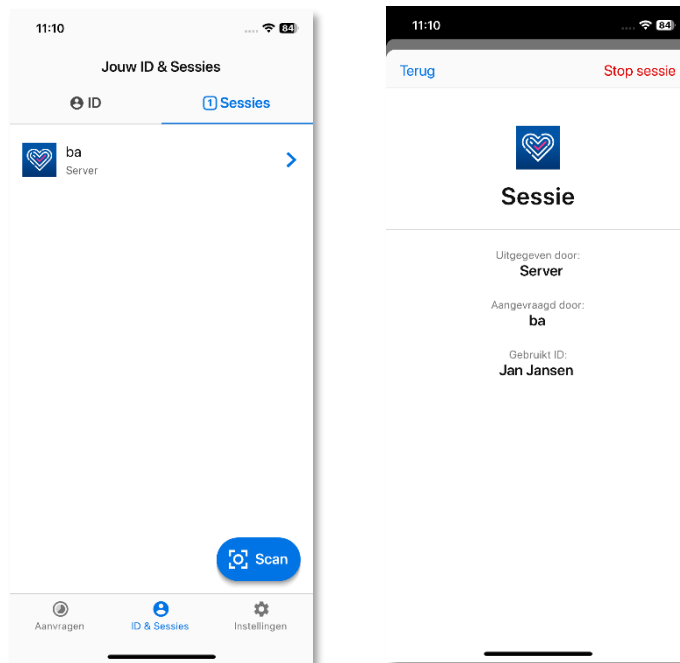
11:10

84

Jouw ID & Sessies

ID

1 Sessies

ba
Server

Scan

Aanvragen

ID & Sessies

Instellingen

11:10

84

Terug

Stop sessie

Sessie

Uitgegeven door:
Server

Aangevraagd door:
ba

Gebruikt ID:
Jan Jansen